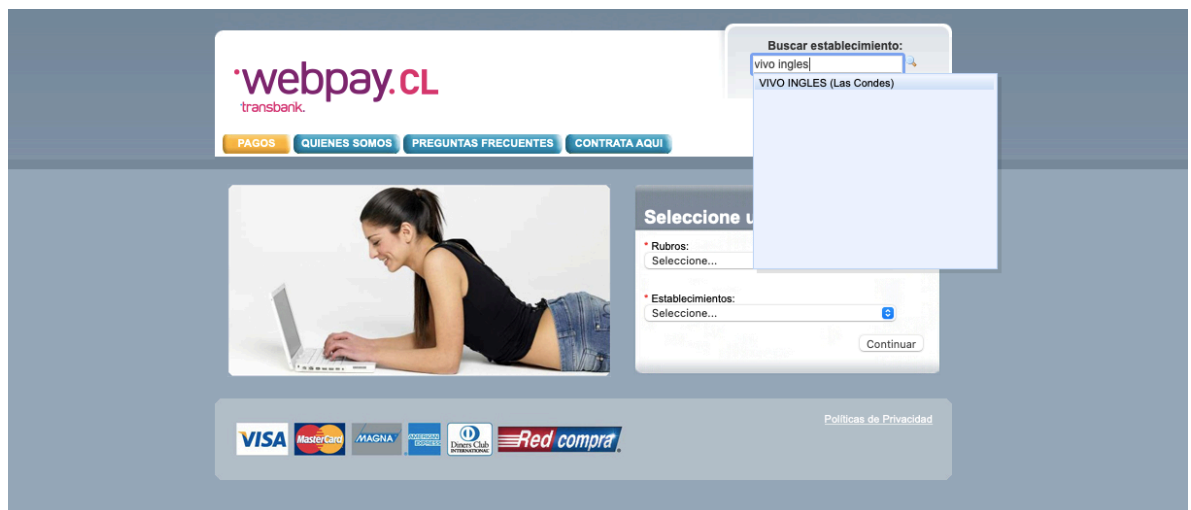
·webpay.CL
transbank.

PAGOS
QUIENES SOMOS
PREGUNTAS FRECUENTES
CONTRATA AQUI

Buscar establecimiento:
vivo ingles
VIVO INGLES (Las Condes)

Seleccione u

* Rubros:
Seleccione...

* Establecimientos:
Seleccione...

Continuar

VISA
MasterCard
MAGNA
AMERICAN EXPRESS
Diners Club INTERNATIONAL
Red compra

Políticas de Privacidad